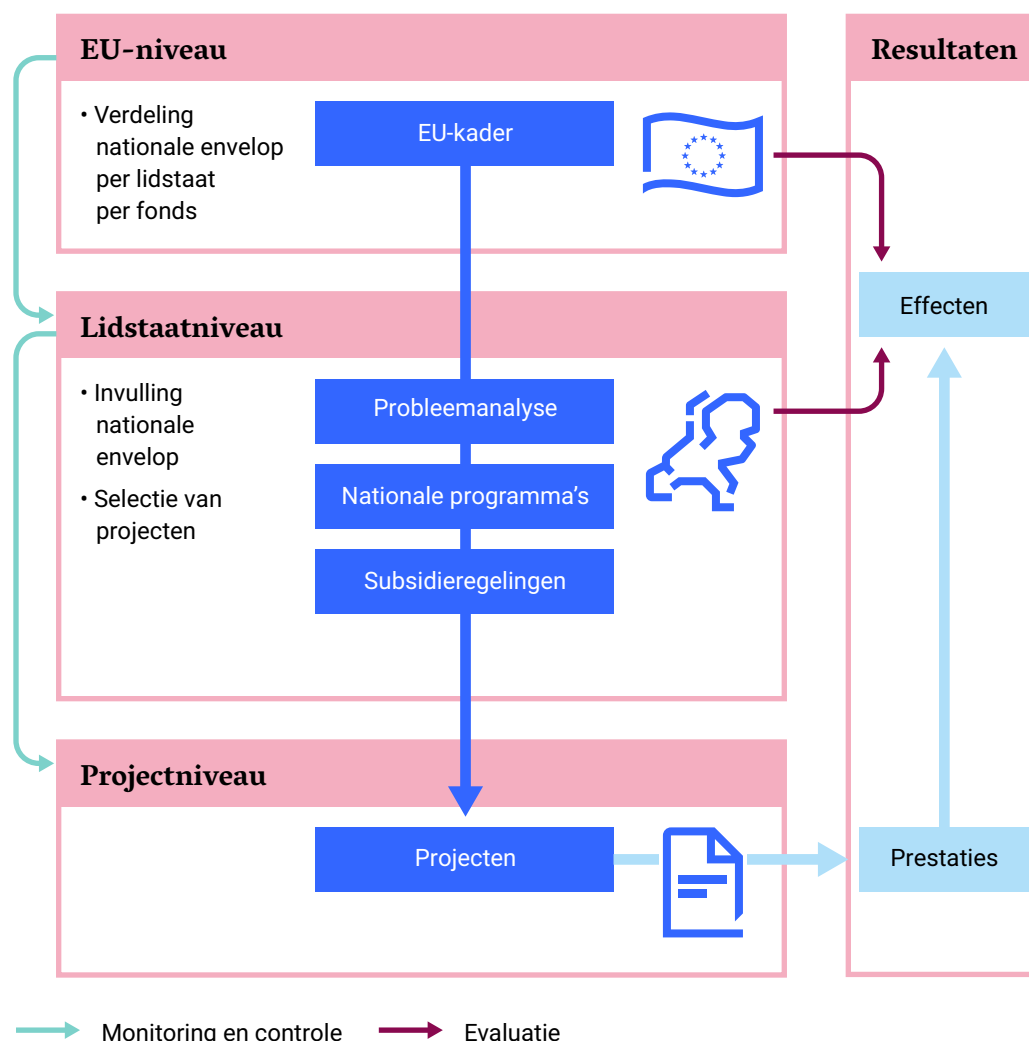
EU-niveau

• Verdeling nationale envelop per lidstaat per fonds

EU-kader

Resultaten

Effecten

Lidstaatniveau

• Invulling nationale envelop

• Selectie van projecten

Probleemanalyse

Nationale programma's

Subsidieregelingen

Projectniveau

Projecten

Prestaties

Monitoring en controle

Evaluatie